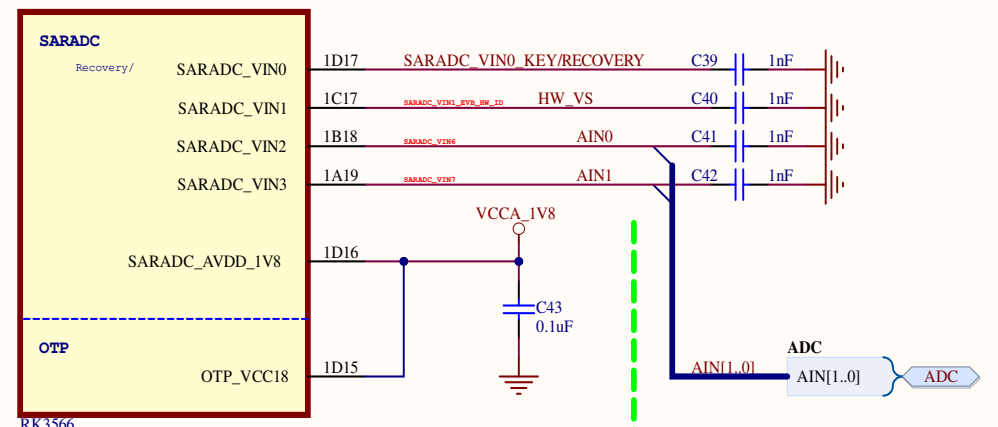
SARADC

Recovery/

SARADC_VIN0
SARADC_VIN1
SARADC_VIN2
SARADC_VIN3

SARADC_AVDD_1V8

OTP

OTP_VCC18

RK3566

1D17 SARADC_VIN0_KEY/RECOVERY C39 1nF
1C17 SARADC_VIN1_EVB_HW_ID HW_VS C40 1nF
1B18 SARADC_VIN6 AIN0 C41 1nF
1A19 SARADC_VIN7 AIN1 C42 1nF

VCCA_1V8

1D16

C43
0.1uF

1D15

AIN[1..0]

ADC
AIN[1..0]

ADC